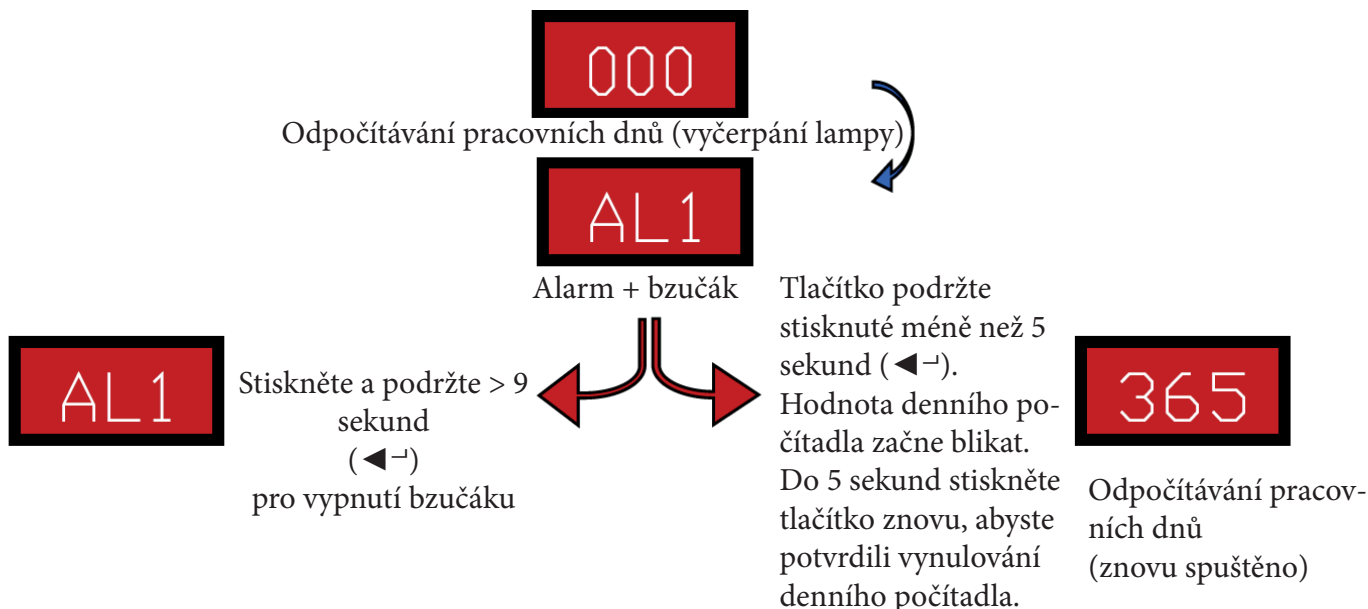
000

Odpočítávání pracovních dnů (vyčerpání lampy)

AL1

Alarm + bzučák

AL1

Stiskněte a podržte > 9 sekund (◀┘) pro vypnutí bzučáku

Tlačítko podržte stisknuté méně než 5 sekund (◀┘). Hodnota denního počítadla začne blikat. Do 5 sekund stiskněte tlačítko znovu, abyste potvrdili vynulování denního počítadla.

365

Odpočítávání pracovních dnů (znovu spuštěno)